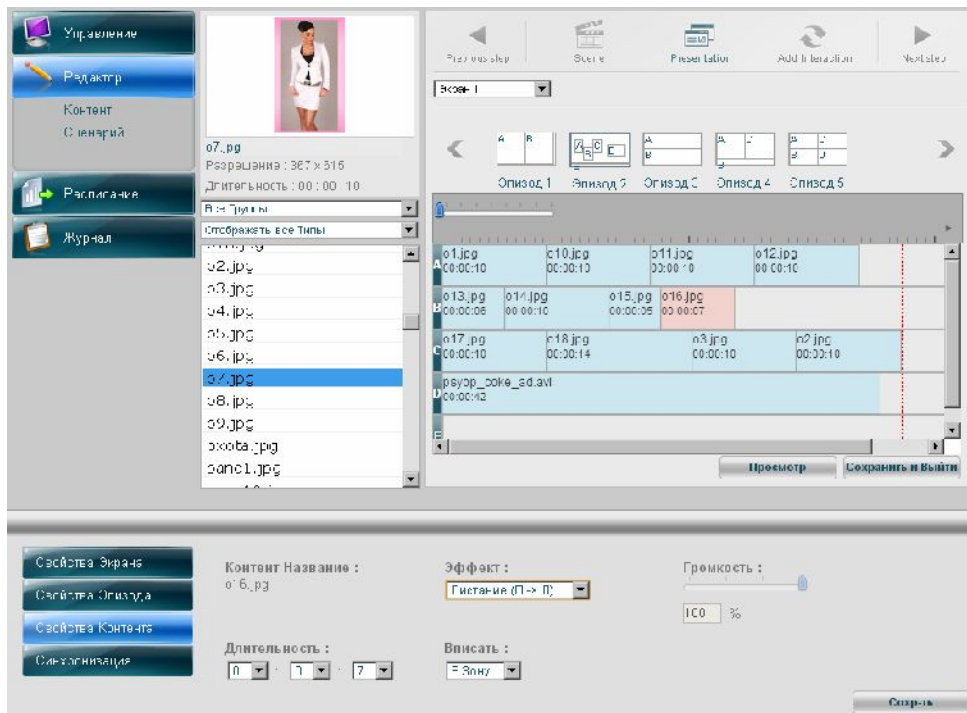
Управление

Редактор

Контент

Сценарий

Расписание

Журнал

o7.jpg

Разрешение : 367 x 515

Длительность : 00 : 00 : 10

Все Группы

Отображать все типы

o2.jpg

o3.jpg

o4.jpg

o5.jpg

o6.jpg

o7.jpg

o8.jpg

o9.jpg

pxoota.jpg

panel1.jpg

Previous step

Scene

Presentation

Add Interaction

Next step

Экран 1

Эпизод 1

Эпизод 2

Эпизод 3

Эпизод 4

Эпизод 5

A

B

C

| o1.jpg 00:00:10 | o10.jpg 00:00:10 | o11.jpg 00:00:10 | o12.jpg 00:00:10 |
|---|---|---|---|
| o13.jpg 00:00:05 | o14.jpg 00:00:10 | o15.jpg 00:00:05 | o16.jpg 00:00:07 |
| o17.jpg 00:00:10 | o18.jpg 00:00:14 | o3.jpg 00:00:10 | o2.jpg 00:00:10 |

psyop_coke_ad.avi 00:00:43

Просмотр

Сохранить и Выйти

Свойства Экрана

Свойства Эпизода

Свойства Контента

Синхронизация

Контент Название :

o16.jpg

Эффект :

Листание (П -> Л)

Громкость :

100 %

Длительность :

0 : 0 : 7

Вписать :

В Зону

Сохранить